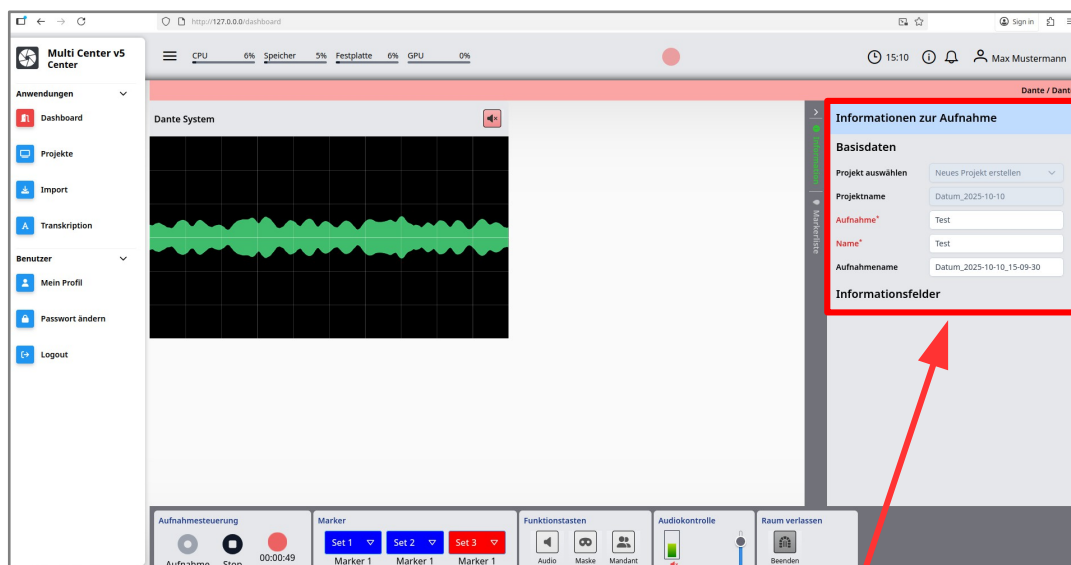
http://127.0.0.0/dashboard

Sign in

Multi Center v5 Center

CPU 6% Speicher 5% Festplatte 6% GPU 0%

15:10 Max Mustermann

Anwendungen
Dashboard
Projekte
Import
Transkription
Benutzer
Mein Profil
Passwort ändern
Logout

Dante / Dante

Dante System

Informationen
Markerliste

Informationen zur Aufnahme

Basisdaten

| | |
|---|---|
| Projekt auswählen | Neues Projekt erstellen |
| Projektname | Datum_2025-10-10 |
| Aufnahme* | Test |
| Name* | Test |
| Aufnahmename | Datum_2025-10-10_15-09-30 |

Informationsfelder

Aufnahmesteuerung
Aufnahme Stop 00:00:49

Marker
Set 1 Set 2 Set 3
Marker 1 Marker 1 Marker 1

Funktionstasten
Audio Maske Mandant

Audiokontrolle

Raum verlassen
Beenden